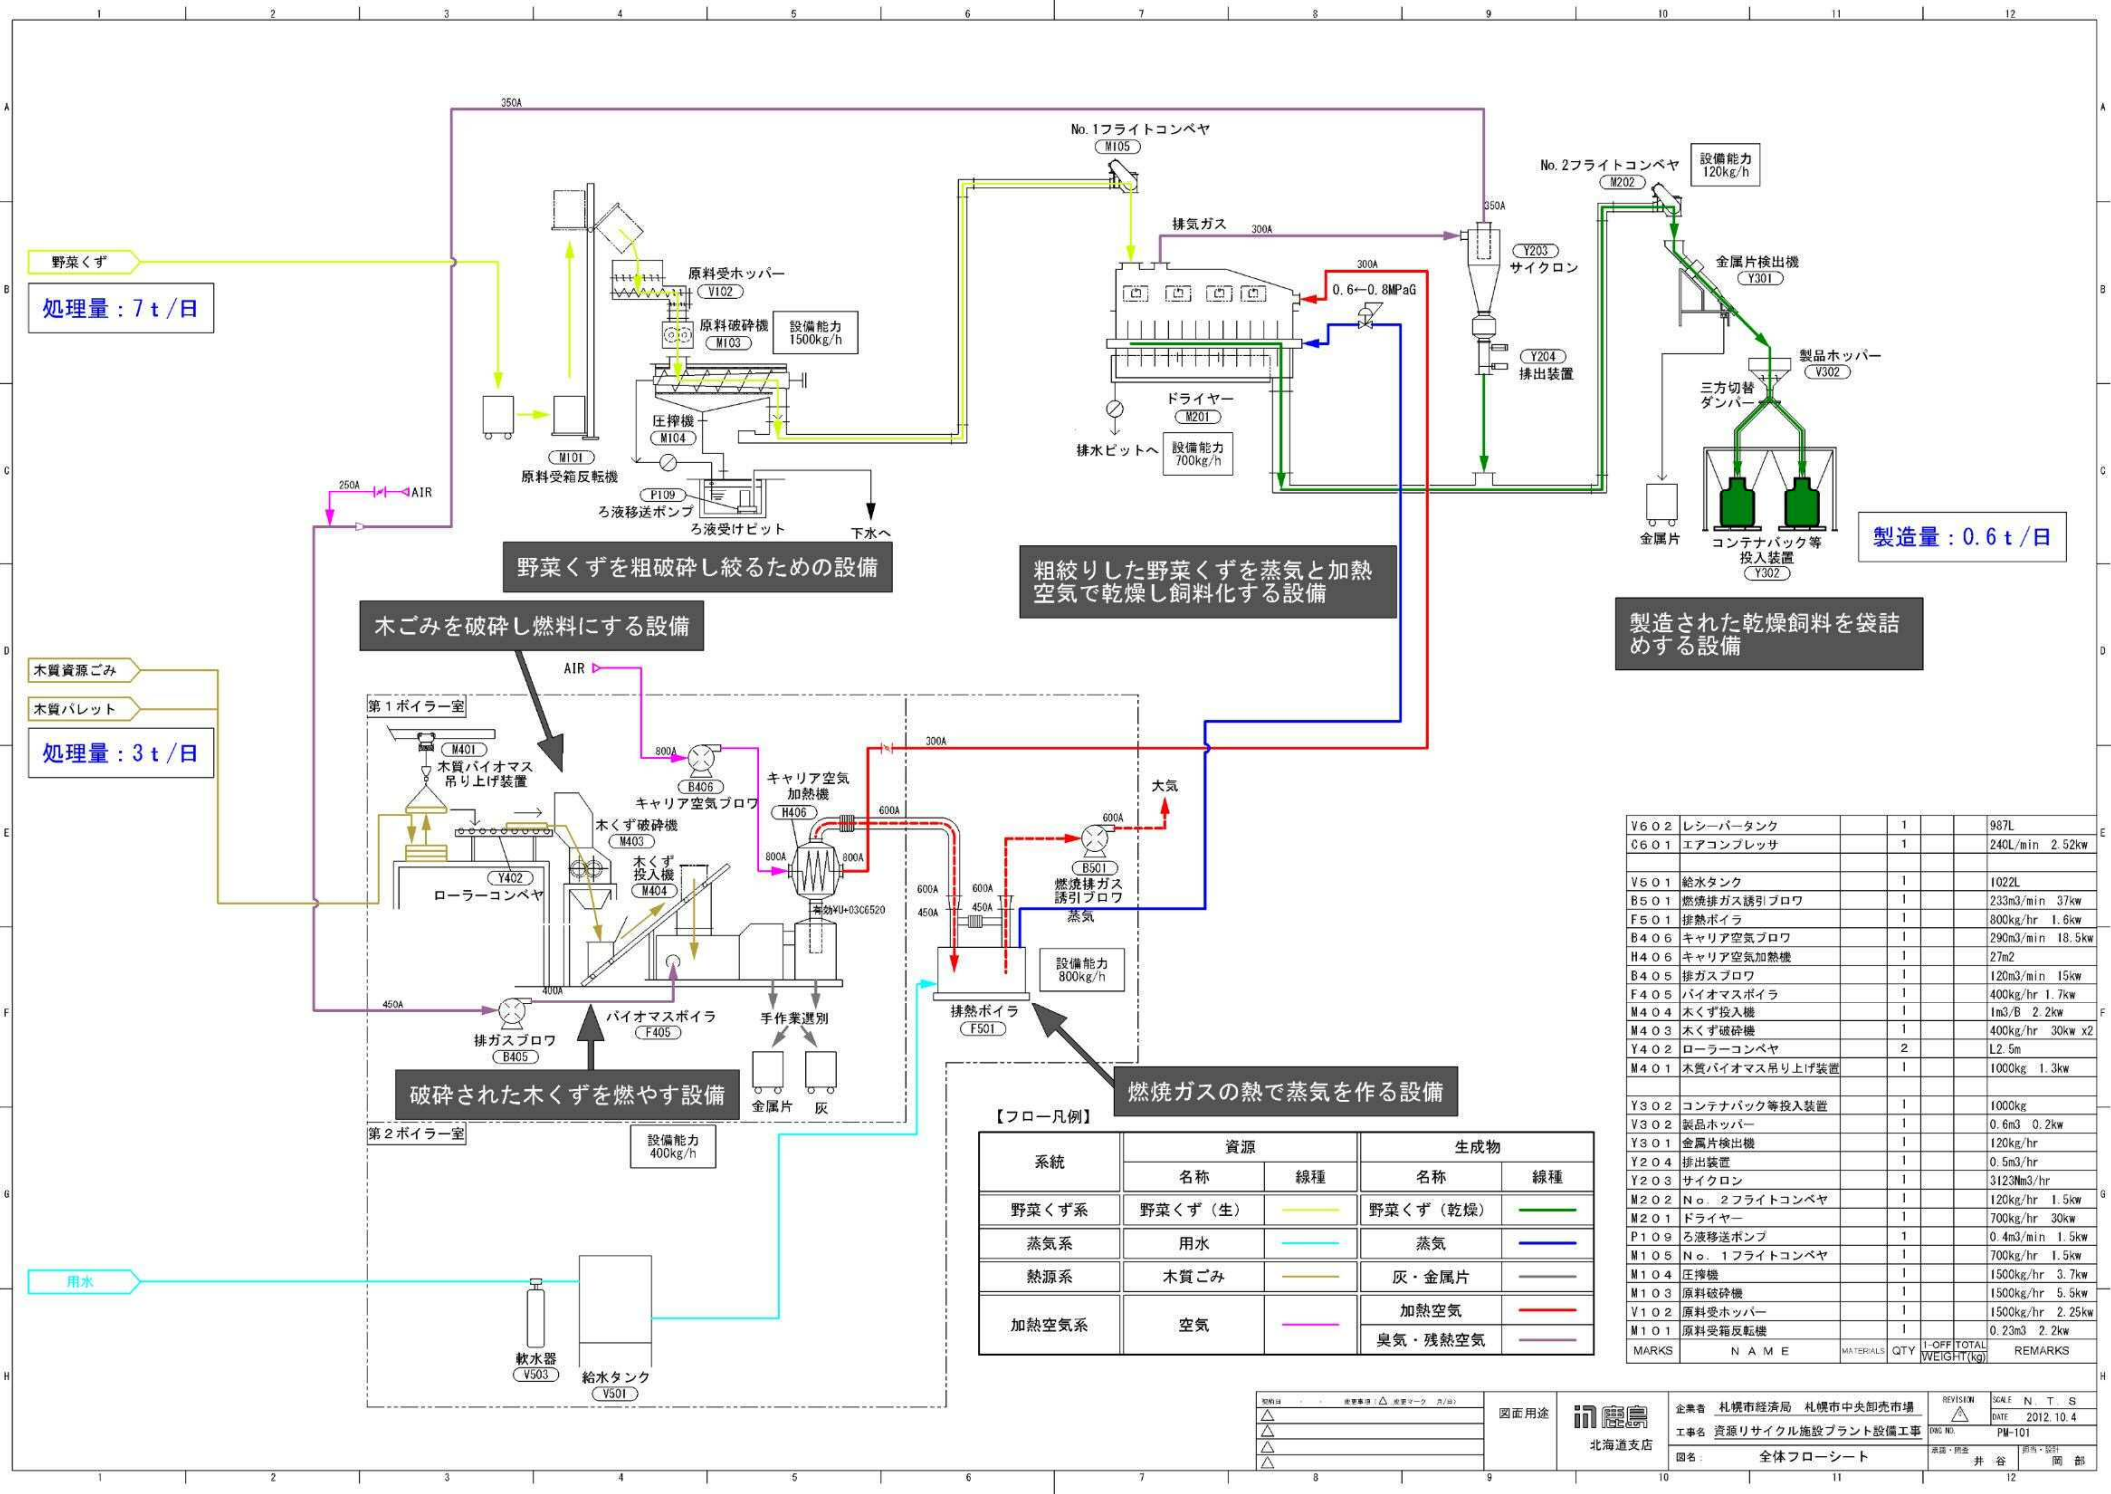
1 2 3 4 5 6 7 8 9 10 11 12

350A

No.1フライトコンベヤ
M105

No.2フライトコンベヤ
M202

設備能力
120kg/h

350A

排気ガス
300A

Y203
サイクロン

野菜くず

処理量：7ｔ/日

原料受ホッパー
V102

原料破砕機
M103

設備能力
1500kg/h

300A
0.6←0.8MPaG

金属片検出機
Y301

Y204
排出装置

製品ホッパー
V302

三方切替
ダンパー

圧搾機
M104

ドライヤー
M201

M101
原料受箱反転機

排水ピットへ

設備能力
700kg/h

250A
AIR

P109
ろ液移送ポンプ
ろ液受けピット

下水へ

金属片

コンテナパック等
投入装置
Y302

製造量：0.6ｔ/日

野菜くずを粗破砕し絞るための設備

粗絞りした野菜くずを蒸気と加熱空気で乾燥し飼料化する設備

木ごみを破砕し燃料にする設備

製造された乾燥飼料を袋詰めする設備

木質資源ごみ

木質パレット

処理量：3ｔ/日

AIR

第1ボイラー室

M401
木質バイオマス
吊り上げ装置

800A
B406
キャリア空気ブロワ

キャリア空気
加熱機
H406

300A

大気

木くず破砕機
M403

600A

600A

Y402
ローラーコンベヤ

木くず
投入機
M404

800A

800A

B501
燃焼排ガス
誘引ブロワ

600A
450A
600A
450A

蒸気

設備能力
800kg/h

450A

400A

バイオマスボイラ
F405

手作業選別

排ガスブロワ
B405

排熱ボイラ
F501

破砕された木くずを燃やす設備

燃焼ガスの熱で蒸気を作る設備

金属片
灰

第2ボイラー室

設備能力
400kg/h

【フロー凡例】

| 系統 | 資源 名称 | 線種 | 生成物 名称 | 線種 |
|---|---|---|---|---|
| 野菜くず系 | 野菜くず（生） | | 野菜くず（乾燥） | |
| 蒸気系 | 用水 | | 蒸気 | |
| 熱源系 | 木質ごみ | | 灰・金属片 | |
| 加熱空気系 | 空気 | | 加熱空気 | |
| | | | 臭気・残熱空気 | |

用水

軟水器
V503

給水タンク
V501

| MARKS | NAME | MATERIALS | QTY | 1-OFF WEIGHT(kg) | TOTAL | REMARKS |
|---|---|---|---|---|---|---|
| V602 | レシーバータンク | | 1 | | | 987L |
| C601 | エアコンプレッサ | | 1 | | | 240L/min 2.52kw |
| V501 | 給水タンク | | 1 | | | 1022L |
| B501 | 燃焼排ガス誘引ブロワ | | 1 | | | 233m3/min 37kw |
| F501 | 排熱ボイラ | | 1 | | | 800kg/hr 1.6kw |
| B406 | キャリア空気ブロワ | | 1 | | | 290m3/min 18.5kw |
| H406 | キャリア空気加熱機 | | 1 | | | 27m2 |
| B405 | 排ガスブロワ | | 1 | | | 120m3/min 15kw |
| F405 | バイオマスボイラ | | 1 | | | 400kg/hr 1.7kw |
| M404 | 木くず投入機 | | 1 | | | 1m3/B 2.2kw |
| M403 | 木くず破砕機 | | 1 | | | 400kg/hr 30kw x2 |
| Y402 | ローラーコンベヤ | | 2 | | | L2.5m |
| M401 | 木質バイオマス吊り上げ装置 | | 1 | | | 1000kg 1.3kw |
| Y302 | コンテナパック等投入装置 | | 1 | | | 1000kg |
| V302 | 製品ホッパー | | 1 | | | 0.6m3 0.2kw |
| Y301 | 金属片検出機 | | 1 | | | 120kg/hr |
| Y204 | 排出装置 | | 1 | | | 0.5m3/hr |
| Y203 | サイクロン | | 1 | | | 3123Nm3/hr |
| M202 | No.2フライトコンベヤ | | 1 | | | 120kg/hr 1.5kw |
| M201 | ドライヤー | | 1 | | | 700kg/hr 30kw |
| P109 | ろ液移送ポンプ | | 1 | | | 0.4m3/min 1.5kw |
| M105 | No.1フライトコンベヤ | | 1 | | | 700kg/hr 1.5kw |
| M104 | 圧搾機 | | 1 | | | 1500kg/hr 3.7kw |
| M103 | 原料破砕機 | | 1 | | | 1500kg/hr 5.5kw |
| V102 | 原料受ホッパー | | 1 | | | 1500kg/hr 2.25kw |
| M101 | 原料受箱反転機 | | 1 | | | 0.23m3 2.2kw |

図面用途

鹿島
北海道支店

企業者 札幌市経済局 札幌市中央卸売市場
工事名 資源リサイクル施設プラント設備工事
図名 全体フローシート

SCALE N.T.S
DATE 2012.10.4
DWG NO. PM-101
井谷
岡部